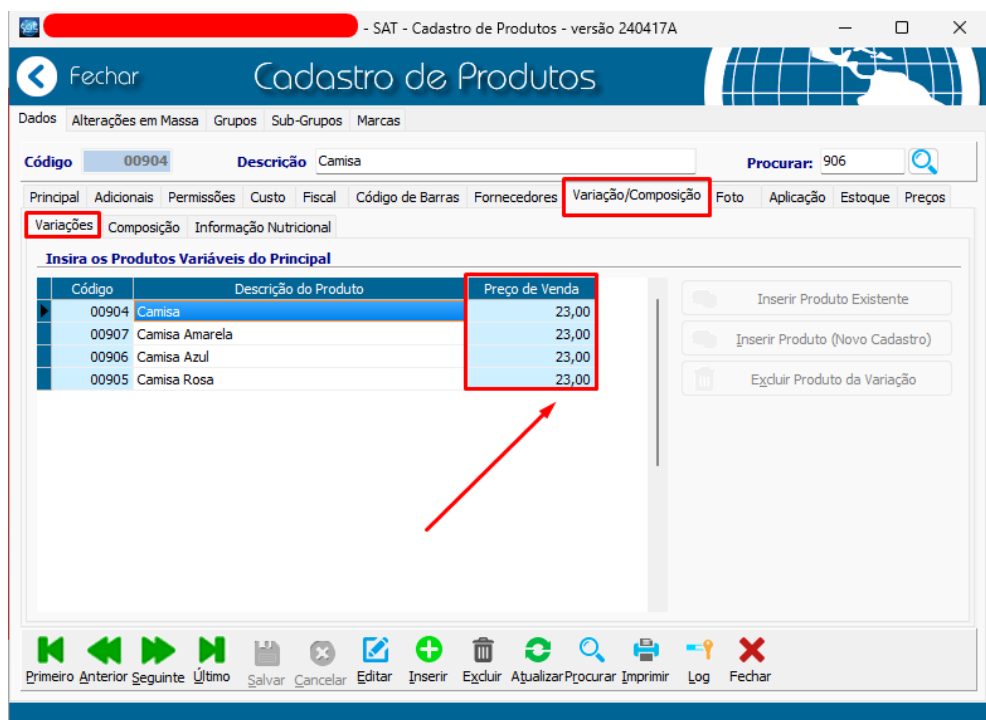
- SAT - Cadastro de Produtos - versão 240417A

Fechar

Cadastro de Produtos

Dados | Alterações em Massa | Grupos | Sub-Grupos | Marcas

Código 00904 Descrição Camisa Procurar: 906

Principal | Adicionais | Permissões | Custo | Fiscal | Código de Barras | Fornecedores | Variação/Composição | Foto | Aplicação | Estoque | Preços

Variações | Composição | Informação Nutricional

Insira os Produtos Variáveis do Principal

| Código | Descrição do Produto | Preço de Venda |
|---|---|---|
| 00904 | Camisa | 23,00 |
| 00907 | Camisa Amarela | 23,00 |
| 00906 | Camisa Azul | 23,00 |
| 00905 | Camisa Rosa | 23,00 |

Inserir Produto Existente

Inserir Produto (Novo Cadastro)

Excluir Produto da Variação

Primeiro Anterior Seguinte Último Salvar Cancelar Editar Inserir Excluir Atualizar Procurar Imprimir Log Fechar